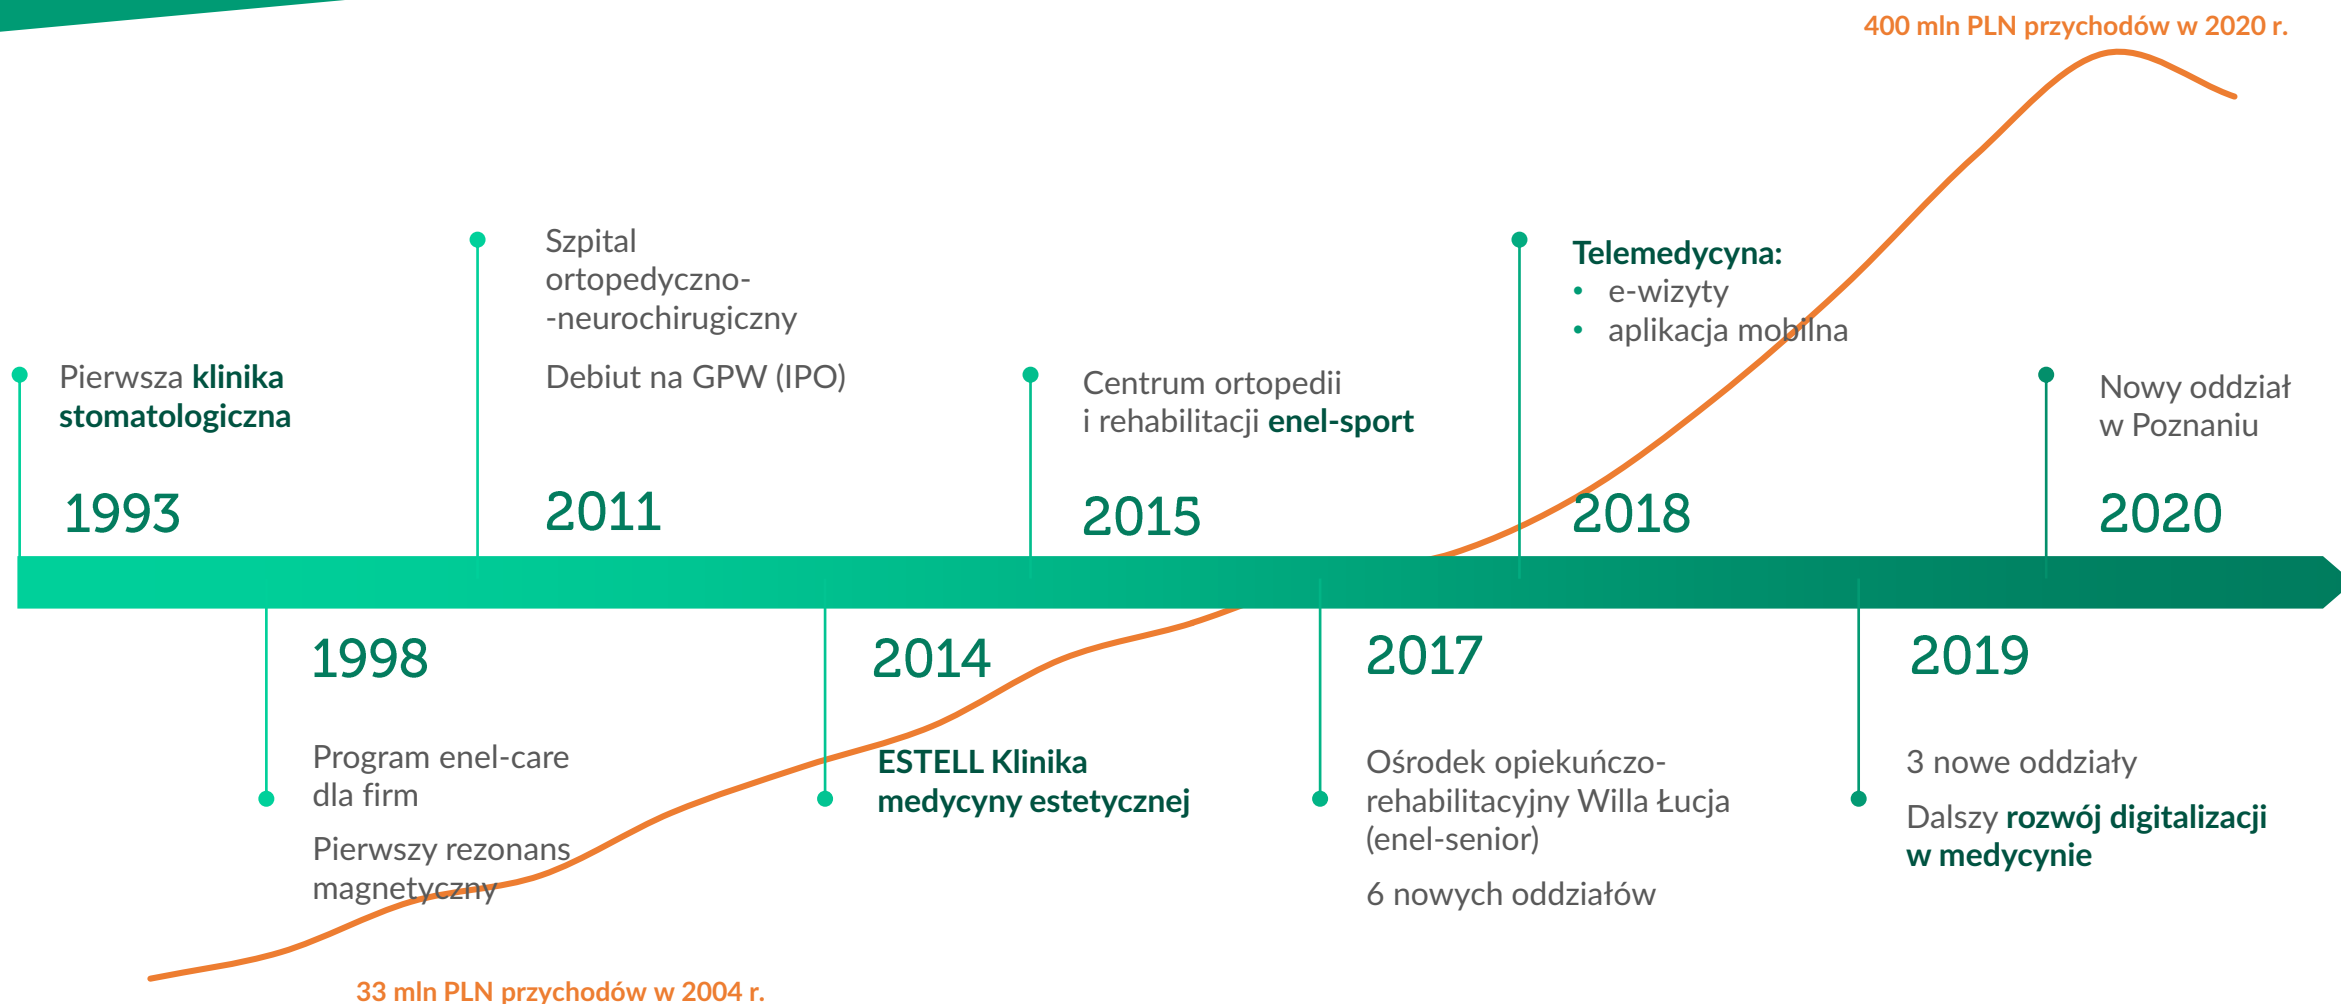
400 mln PLN przychodów w 2020 r.

Pierwsza klinika stomatologiczna

1993

Szpital ortopedyczno--neurochirugiczny

Debiut na GPW (IPO)

2011

Centrum ortopedii i rehabilitacji enel-sport

2015

Telemedycyna:
• e-wizyty
• aplikacja mobilna

2018

Nowy oddział w Poznaniu

2020

1998

Program enel-care dla firm

Pierwszy rezonans magnetyczny

2014

ESTELL Klinika medycyny estetycznej

2017

Ośrodek opiekuńczo-rehabilitacyjny Willa Łucja (enel-senior)

6 nowych oddziałów

2019

3 nowe oddziały

Dalszy rozwój digitalizacji w medycynie

33 mln PLN przychodów w 2004 r.